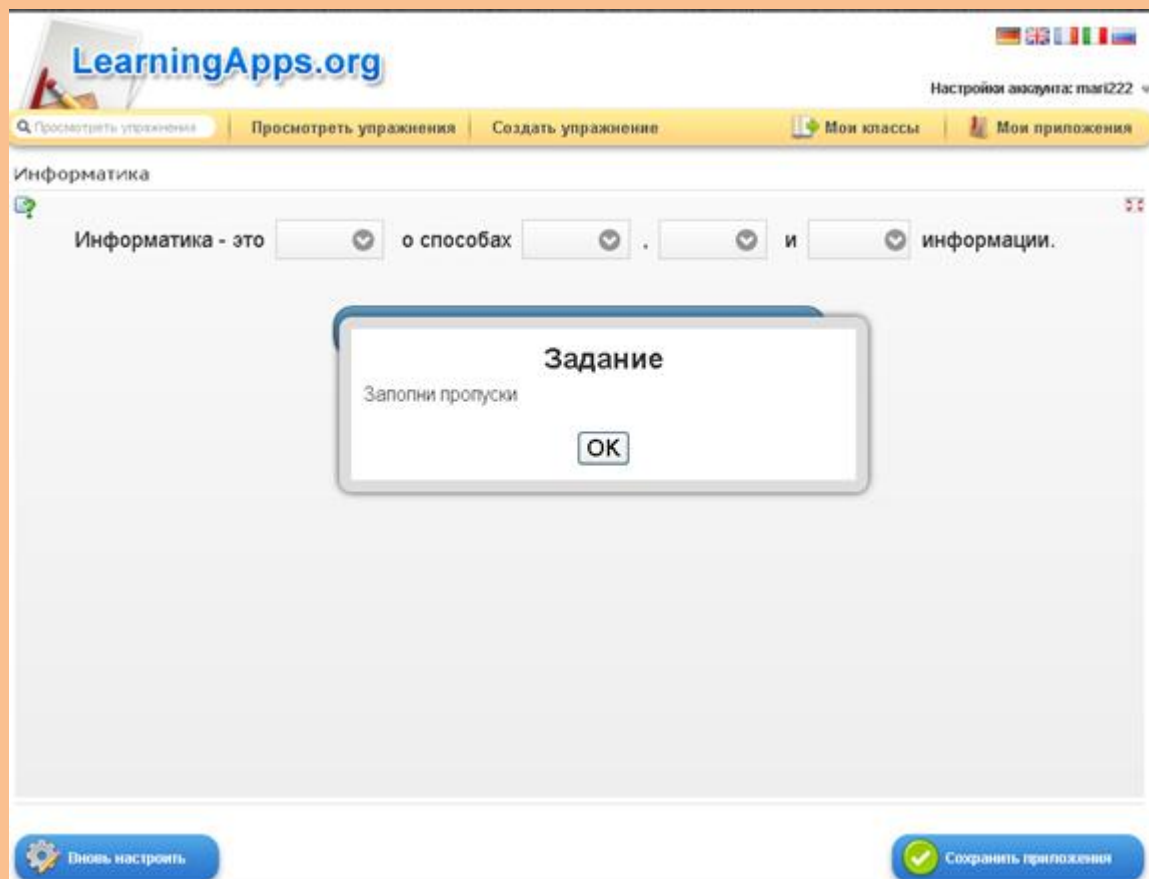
LearningApps.org

Настройки аккаунта: mari222

Просмотреть упражнения | Просмотреть упражнения | Создать упражнение | Мои классы | Мои приложения

Информатика

Информатика - это о способах . и информации.

Задание

Запопни пропуски

OK

Вновь настроить

Сохранить приложения